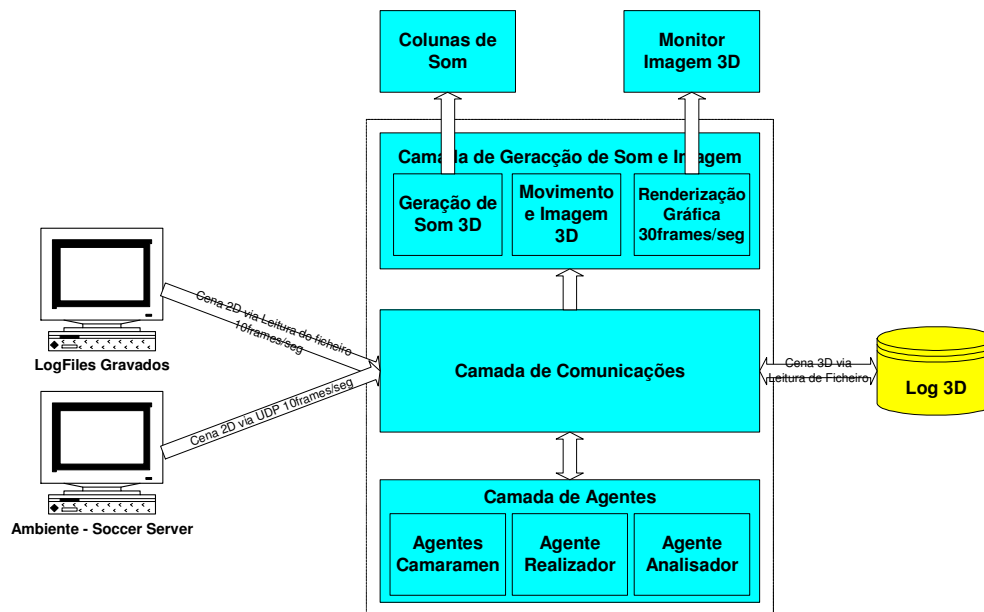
Colunas de Som

Monitor Imagem 3D

Camada de Geracção de Som e Imagem

Geração de Som 3D

Movimento e Imagem 3D

Renderização Gráfica 30frames/seg

Cena 2D via Leitura de ficheiro 10frames/seg

LogFiles Gravados

Camada de Comunicações

Cena 3D via Leitura de Ficheiro

Log 3D

Cena 2D via UDP 10frames/seg

Ambiente - Soccer Server

Camada de Agentes

Agentes Camaramen

Agente Realizador

Agente Analisador